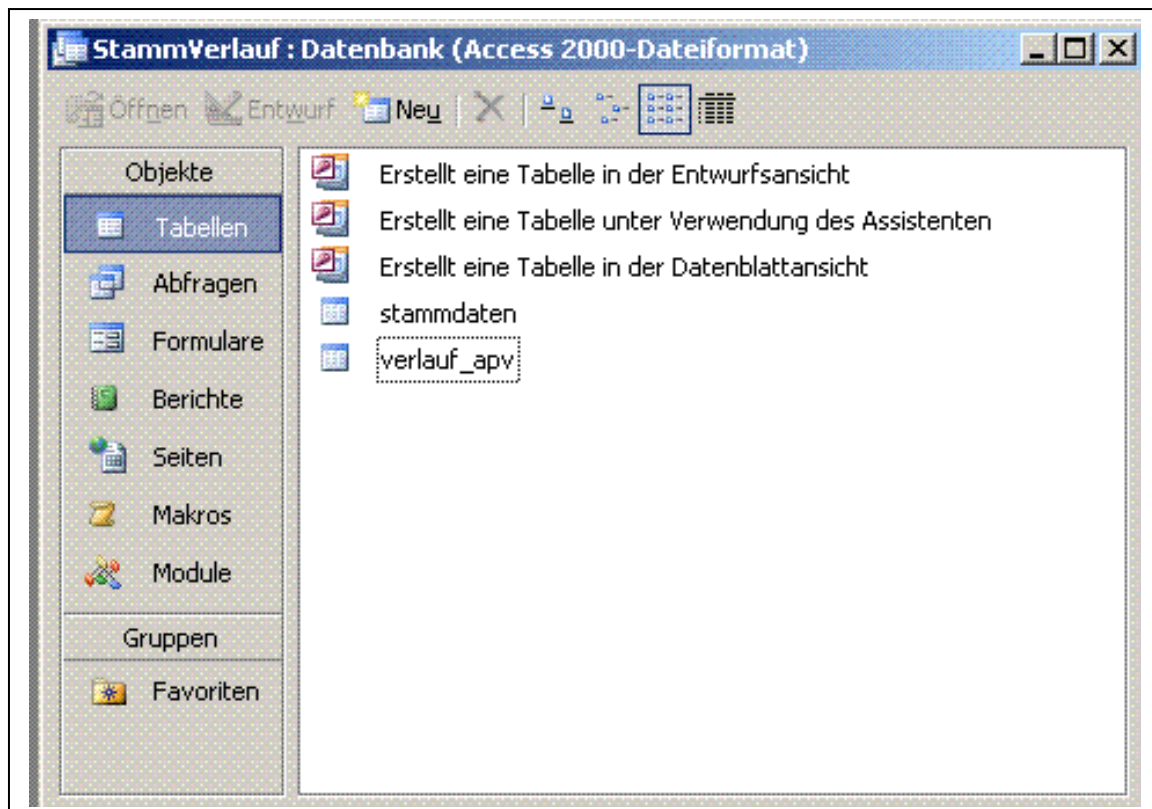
StammVerlauf : Datenbank (Access 2000-Dateiformat)

Öffnen Entwurf Neu

Objekte
Tabellen
Abfragen
Formulare
Berichte
Seiten
Makros
Module
Gruppen
Favoriten

Erstellt eine Tabelle in der Entwurfsansicht
Erstellt eine Tabelle unter Verwendung des Assistenten
Erstellt eine Tabelle in der Datenblattansicht
stammdaten
verlauf_apv